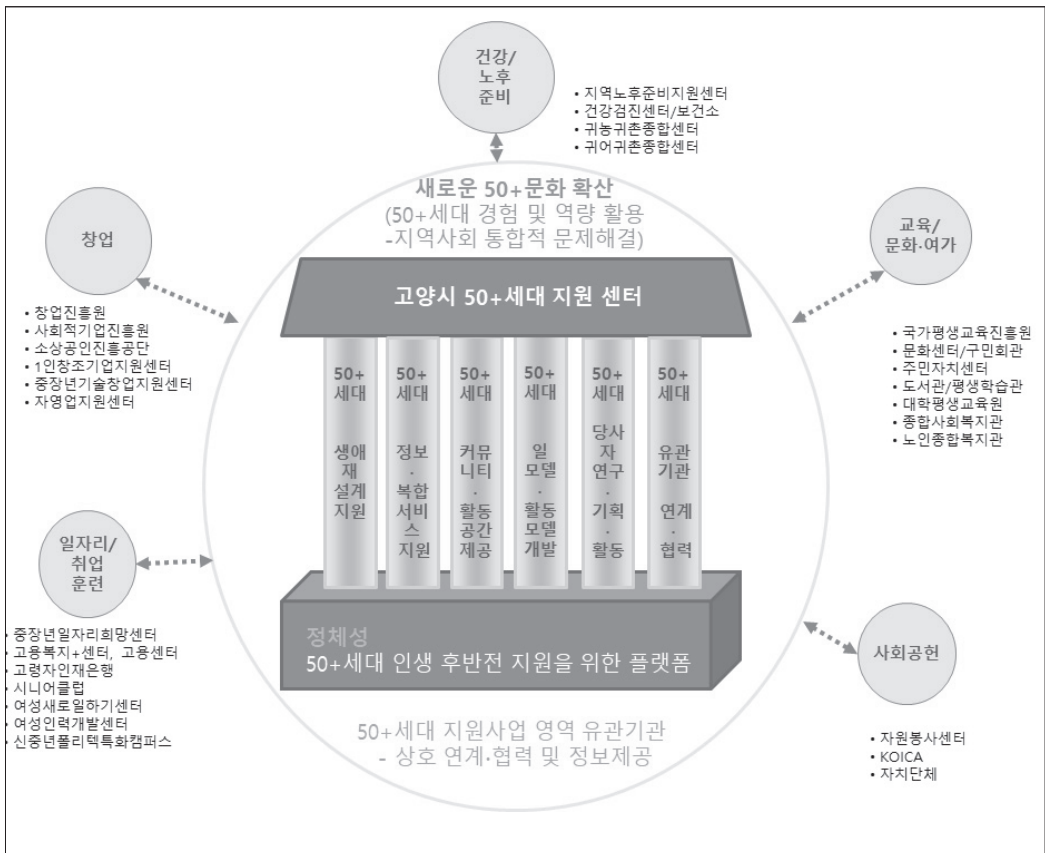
건강/
노후
준비

• 지역노후준비지원센터
• 건강검진센터/보건소
• 귀농귀촌종합센터
• 귀어귀촌종합센터

새로운 50+문화 확산
(50+세대 경험 및 역량 활용
-지역사회 통합적 문제해결)

창업

• 창업진흥원
• 사회적기업진흥원
• 소상공인진흥공단
• 1인창조기업지원센터
• 중장년기술창업지원센터
• 자영업지원센터

교육/
문화·여가

• 국가평생교육진흥원
• 문화센터/구민회관
• 주민자치센터
• 도서관/평생학습관
• 대학평생교육원
• 종합사회복지관
• 노인종합복지관

고양시 50+세대 지원 센터

50+ 세대 생애재설계지원

50+ 세대 정보·복합서비스지원

50+ 세대 커뮤니티·활동공간제공

50+ 세대 일모델·활동모델개발

50+ 세대 당사자연구·기획·활동

50+ 세대 유관기관 연계·협력

일자리/
취업
훈련

• 중장년일자리희망센터
• 고용복지+센터, 고용센터
• 고령자인재은행
• 시니어클럽
• 여성새로일하기센터
• 여성인력개발센터
• 신중년폴리텍특화캠퍼스

정체성
50+세대 인생 후반전 지원을 위한 플랫폼

사회공헌

• 자원봉사센터
• KOICA
• 자치단체

50+세대 지원사업 영역 유관기관
- 상호 연계·협력 및 정보제공